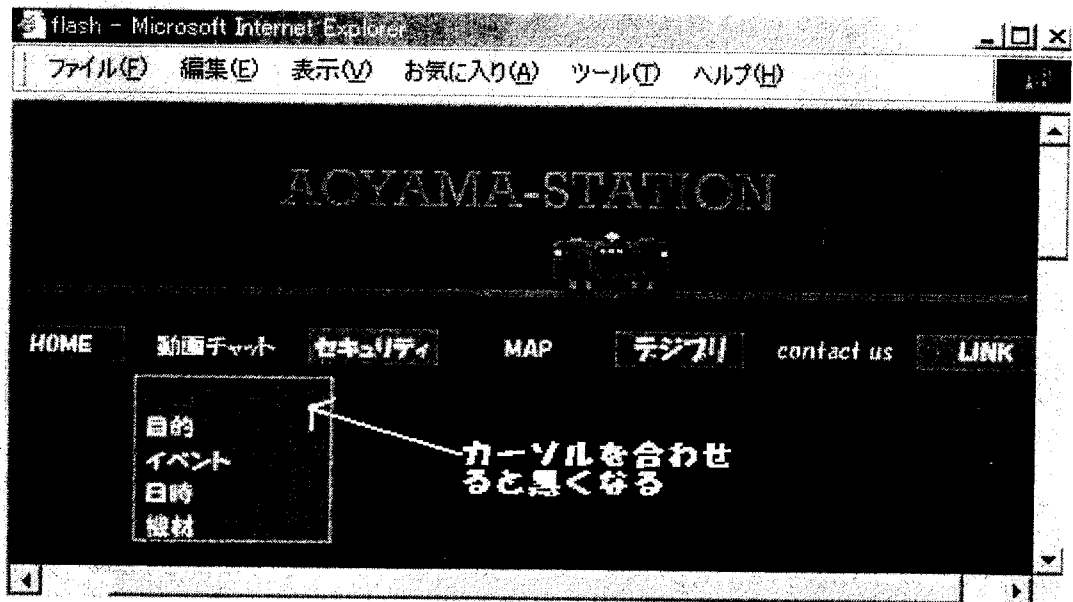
flash - Microsoft Internet Explorer

ファイル(F) 編集(E) 表示(V) お気に入り(A) ツール(T) ヘルプ(H)

AOYAMA-STATION

HOME 動画チャット セキュリティ MAP デジブリ contact us LINK

目的
イベント
日時
機材

カーソルを合わせると黒くなる